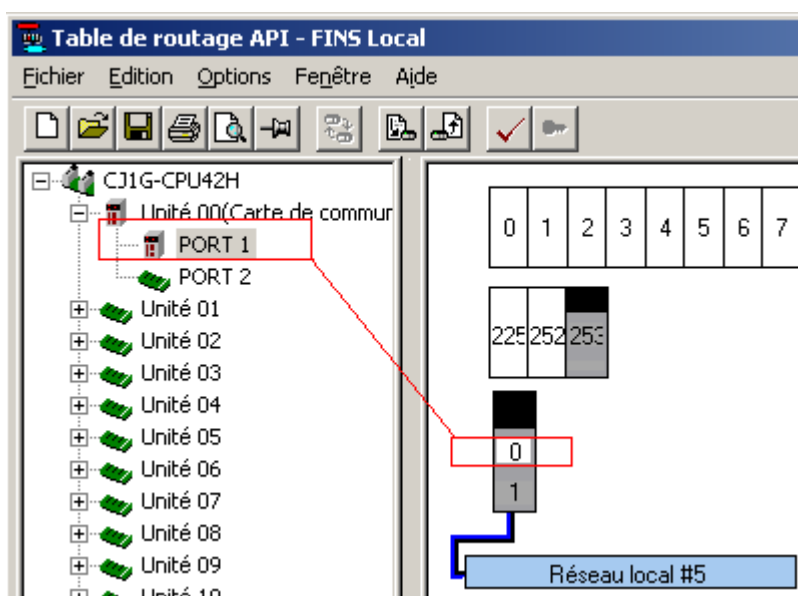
Table de routage API - FINS Local

Fichier Edition Options Fenêtre Aide

CJ1G-CPU42H
Unité 00(Carte de commur
PORT 1
PORT 2
Unité 01
Unité 02
Unité 03
Unité 04
Unité 05
Unité 06
Unité 07
Unité 08
Unité 09
Unité 10

| 0 | 1 | 2 | 3 | 4 | 5 | 6 | 7 |
|---|---|---|---|---|---|---|---|

225 252 253

0
1

Réseau local #5